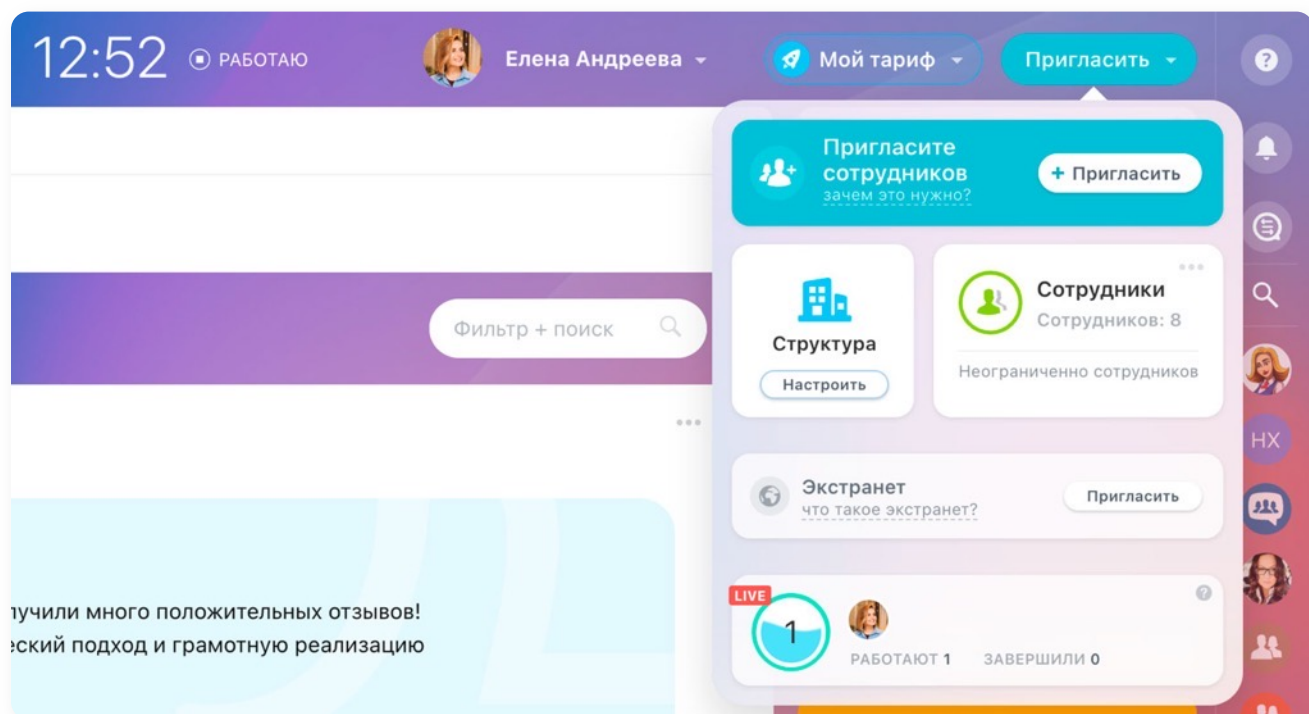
12:52 РАБОТАЮ

Елена Андреева

Мой тариф

Пригласить

Пригласите сотрудников
зачем это нужно?

+ Пригласить

Фильтр + поиск

Структура

Настроить

Сотрудники
Сотрудников: 8

Неограниченно сотрудников

Экстранет
что такое экстранет?

Пригласить

LIVE

1

РАБОТАЮТ 1 ЗАВЕРШИЛИ 0

НХ

лучили много положительных отзывов!
еский подход и грамотную реализацию